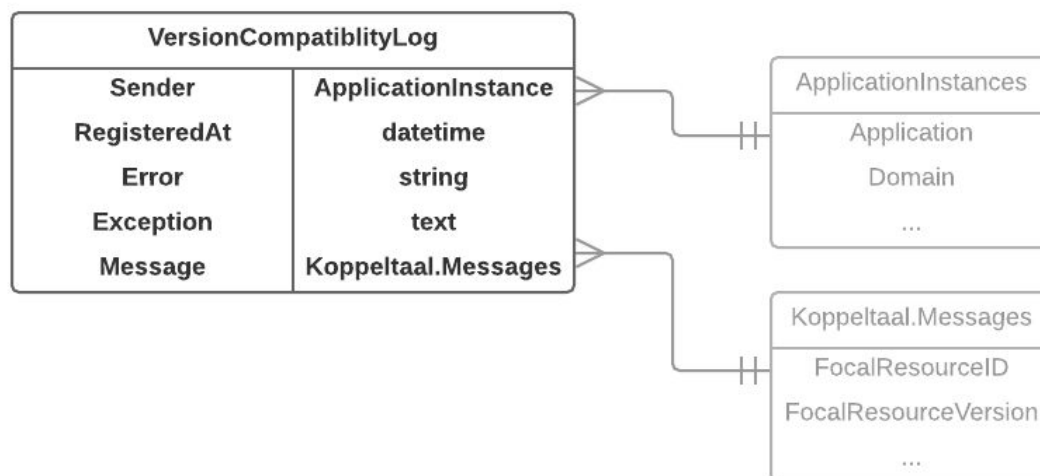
VersionCompatiblityLog

| Sender | ApplicationInstance |
|---|---|
| RegisteredAt | datetime |
| Error | string |
| Exception | text |
| Message | Koppeltaal.Messages |

ApplicationInstances

Application

Domain

...

Koppeltaal.Messages

FocalResourceID

FocalResourceVersion

...